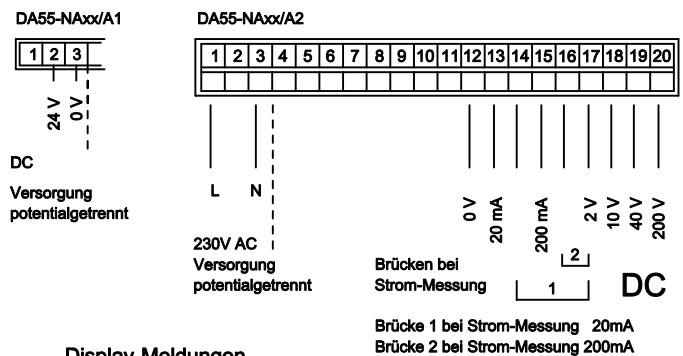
DA55-NAxx/A1

| 1 | 2 | 3 |
|---|---|---|

24 V
0 V

DC

Versorgung potentialgetrennt

DA55-NAxx/A2

| 1 | 2 | 3 | 4 | 5 | 6 | 7 | 8 | 9 | 10 | 11 | 12 | 13 | 14 | 15 | 16 | 17 | 18 | 19 | 20 |
|---|---|---|---|---|---|---|---|---|---|---|---|---|---|---|---|---|---|---|---|

L

N

230V AC
Versorgung
potentialgetrennt

0 V
20 mA
200 mA
2 V
10 V
40 V
200 V

2

Brücken bei
Strom-Messung

1

DC

Brücke 1 bei Strom-Messung 20mA
Brücke 2 bei Strom-Messung 200mA

Display-Meldungen